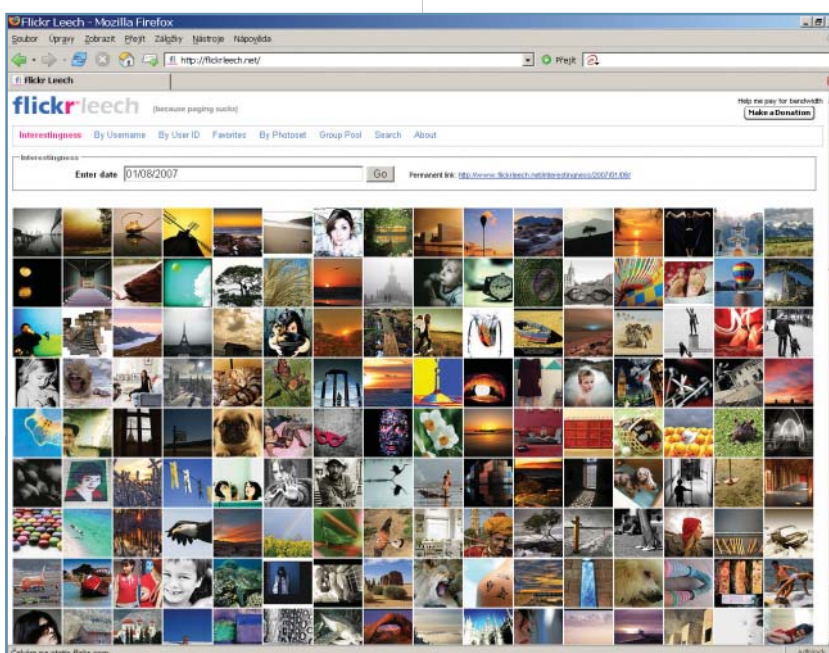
Flickr Leech - Mozilla Firefox

Soubor Úpravy Zobrazit Přejít Záložky Nástroje Nápověda

http://flickrleech.net/

Přejít

Flickr Leech

flickrleech (because paging sucks)

Help me pay for bandwidth

Make a Donation

Interestingness By Username By User ID Favorites By Photoset Group Pool Search About

Interestingness

Enter date 01/08/2007 Go

Permanent link: http://www.flickrleech.net/interestingness/2007/01/08/

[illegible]